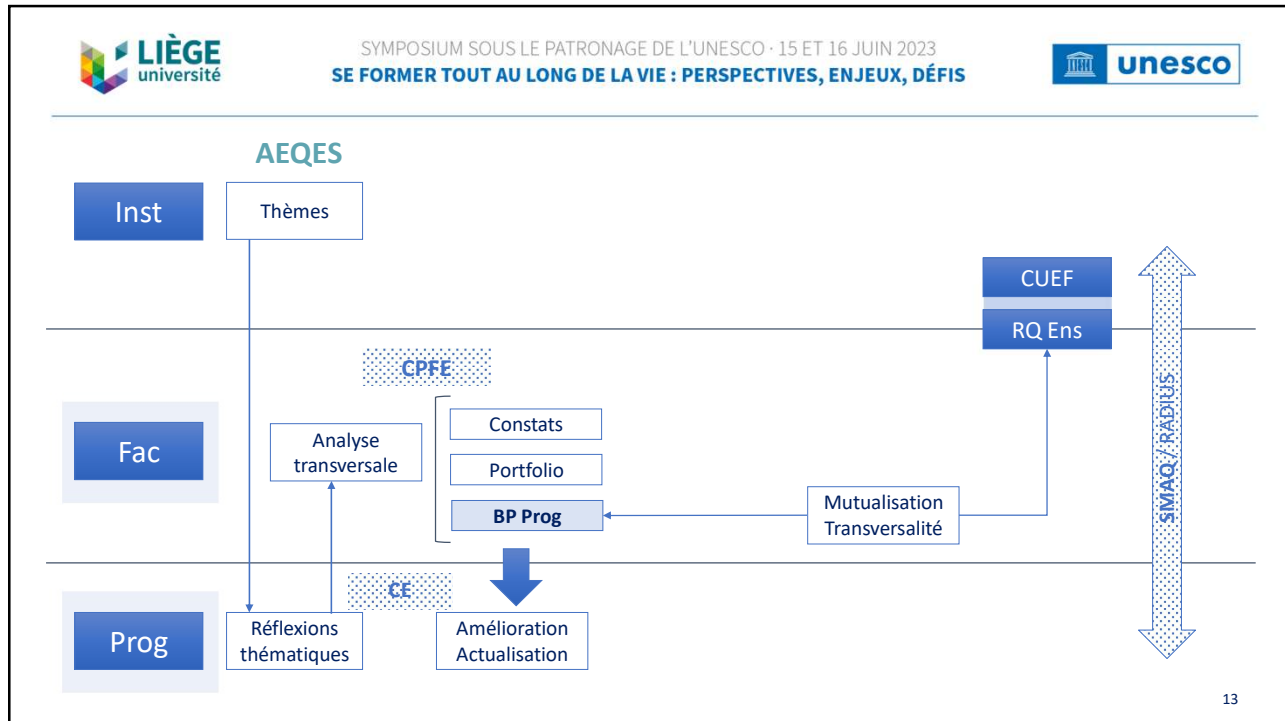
LIÈGE université

SYMPOSIUM SOUS LE PATRONAGE DE L'UNESCO · 15 ET 16 JUIN 2023
SE FORMER TOUT AU LONG DE LA VIE : PERSPECTIVES, ENJEUX, DÉFIS

unesco

AEQES

Inst

Thèmes

CUEF

RQ Ens

CPFE

Fac

Analyse transversale

Constats

Portfolio

BP Prog

Mutualisation Transversalité

SMAQ / RADIUS

CE

Prog

Réflexions thématiques

Amélioration Actualisation

13